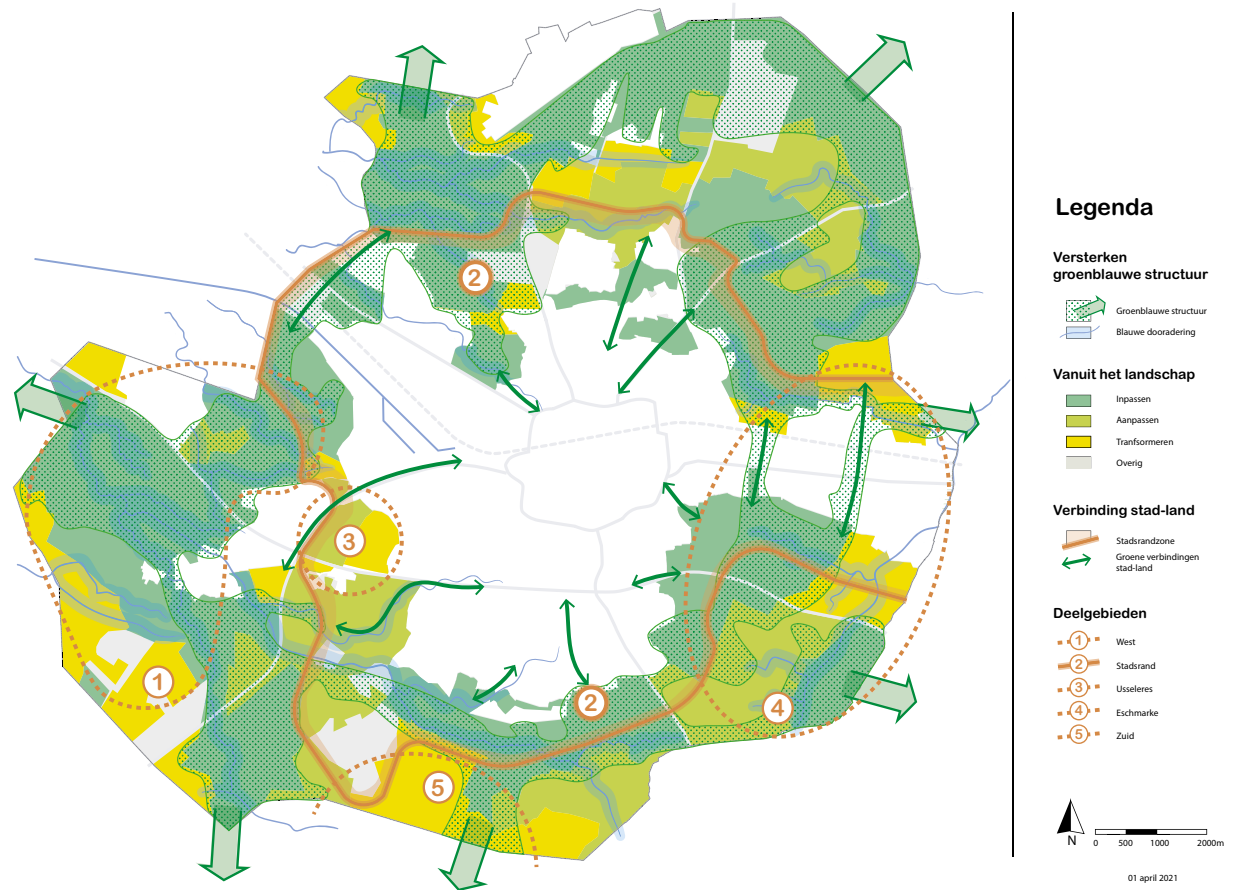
2
3
2
1
4
5

Legenda

Versterken groenblauwe structuur

Groenblauwe structuur
Blauwe dooradering

Vanuit het landschap

Inpassen
Aanpassen
Tranformeren
Overig

Verbinding stad-land

Stadsrandzone
Groene verbindingen stad-land

Deelgebieden

1 West
2 Stadsrand
3 Usseleres
4 Eschmarke
5 Zuid

N
0 500 1000 2000m

01 april 2021